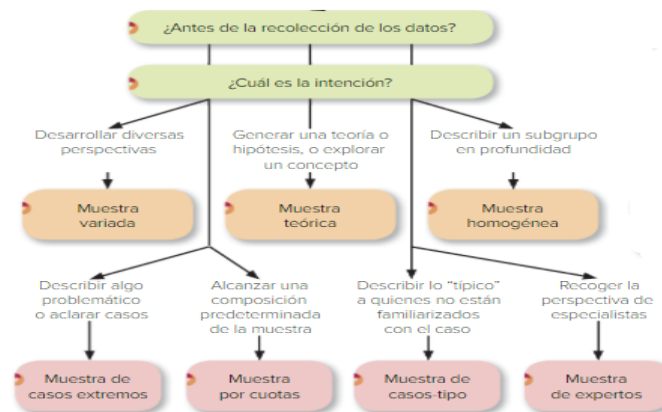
¿Antes de la recolección de los datos?

¿Cuál es la intención?

Desarrollar diversas perspectivas

Generar una teoría o hipótesis, o explorar un concepto

Describir un subgrupo en profundidad

Muestra variada

Muestra teórica

Muestra homogénea

Describir algo problemático o aclarar casos

Alcanzar una composición predeterminada de la muestra

Describir lo "típico" a quienes no están familiarizados con el caso

Recoger la perspectiva de especialistas

Muestra de casos extremos

Muestra por cuotas

Muestra de casos tipo

Muestra de expertos